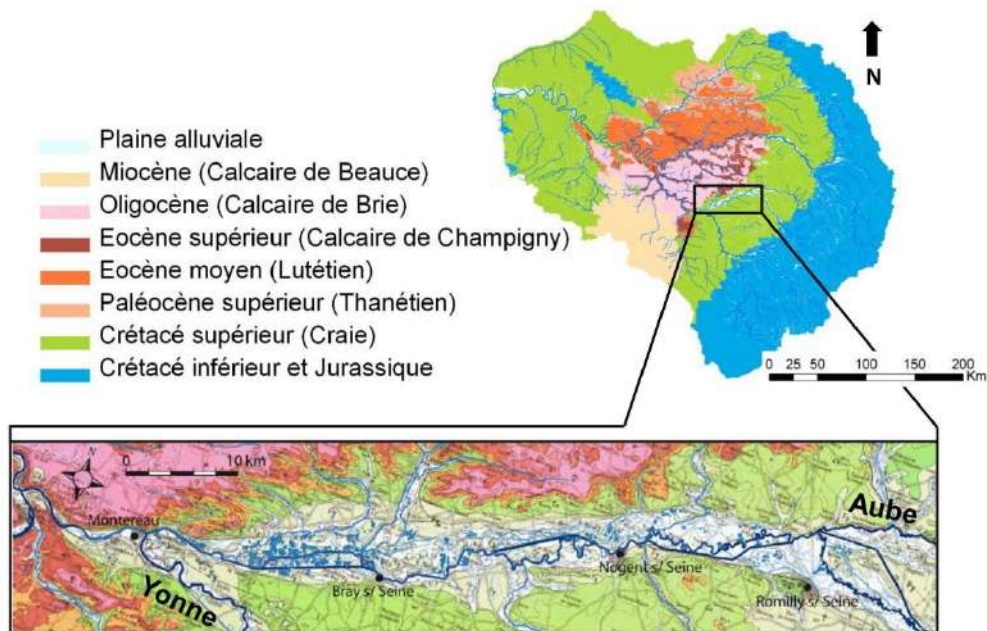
N

Plaine alluviale
Miocène (Calcaire de Beauce)
Oligocène (Calcaire de Brie)
Eocène supérieur (Calcaire de Champigny)
Eocène moyen (Lutétien)
Paléocène supérieur (Thanétien)
Crétacé supérieur (Craie)
Crétacé inférieur et Jurassique

0 25 50 100 150 200 Km

0 10 km

Montereau
Aube
Yonne
Bray s/ Seine
Nogent s/ Seine
Romilly s/ Seine